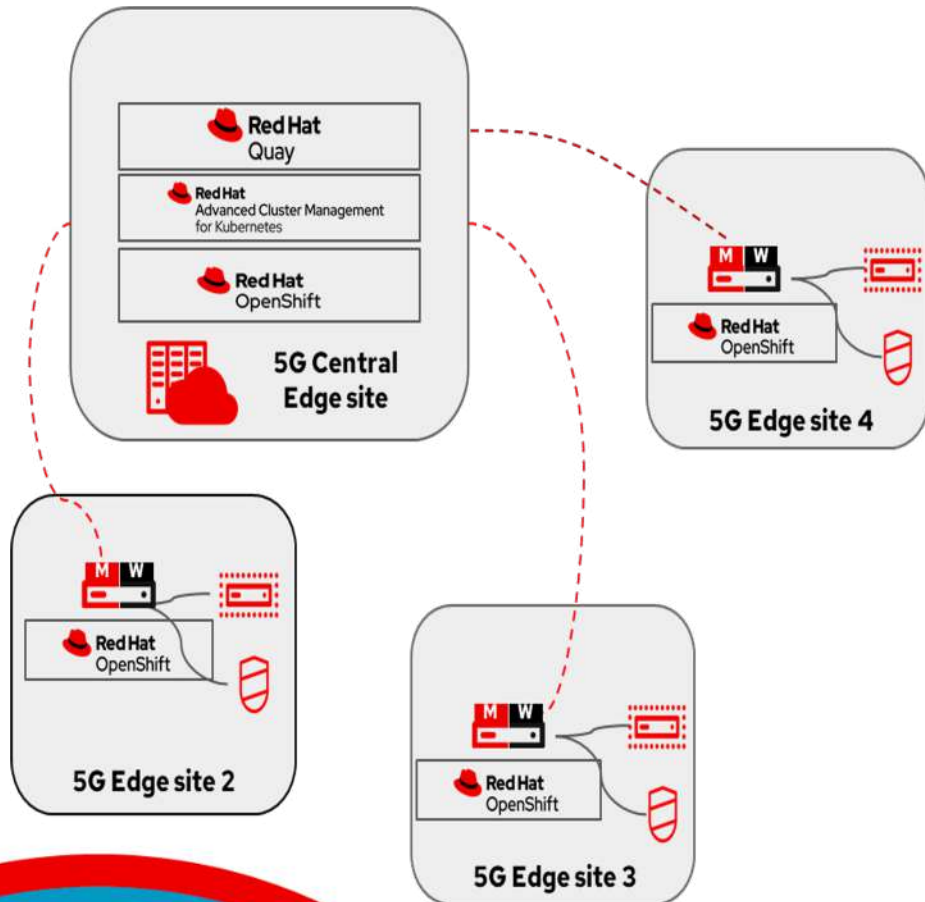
Red Hat
Quay

Red Hat
Advanced Cluster Management for Kubernetes

Red Hat
OpenShift

5G Central Edge site

M W

Red Hat
OpenShift

5G Edge site 4

M W

Red Hat
OpenShift

5G Edge site 2

M W

Red Hat
OpenShift

5G Edge site 3